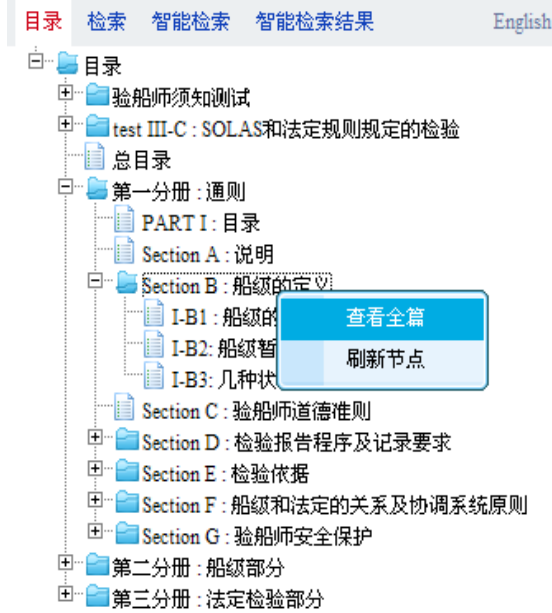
目录 检索 智能检索 智能检索结果 English

目录
验船师须知测试
test III-C : SOLAS和法定规则规定的检验
总目录
第一分册 : 通则
PART I : 目录
Section A : 说明
Section B : 船级的定义
I-B1 : 船级的
I-B2: 船级暂
I-B3: 几种状
查看全篇
刷新节点
Section C : 验船师道德准则
Section D : 检验报告程序及记录要求
Section E : 检验依据
Section F : 船级和法定的关系及协调系统原则
Section G : 验船师安全保护
第二分册 : 船级部分
第三分册 : 法定检验部分